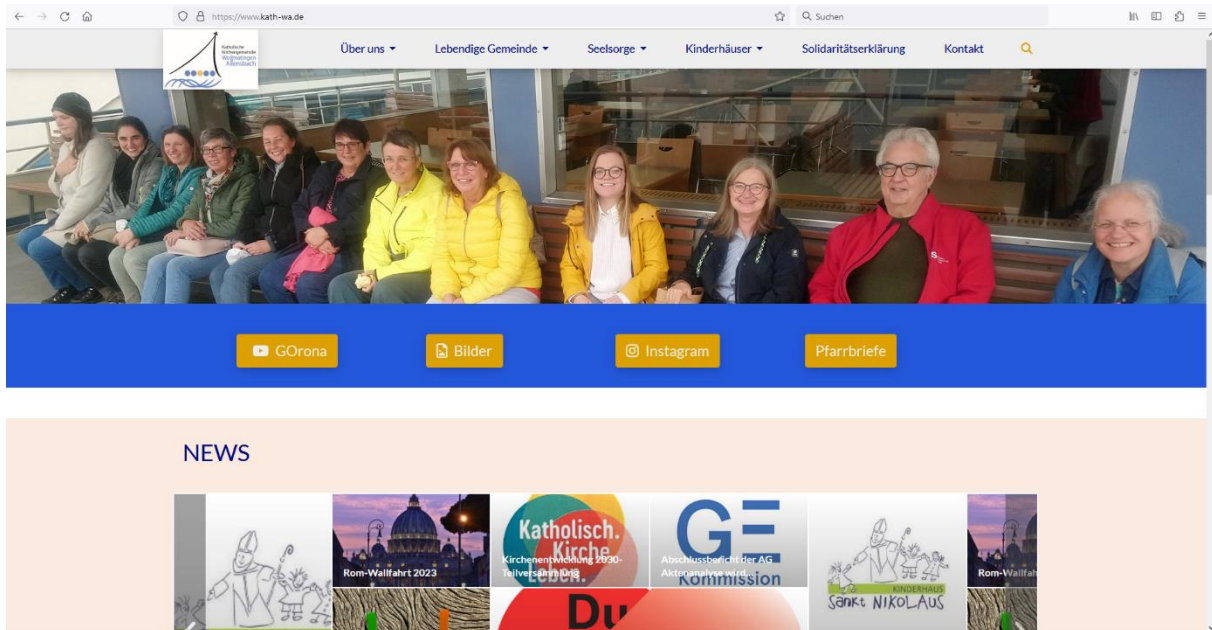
https://www.kath-wa.de

Suchen

Katholische Kirchengemeinde Weilheim Altenbach

Über uns ▾ Lebendige Gemeinde ▾ Seelsorge ▾ Kinderhäuser ▾ Solidaritätserklärung Kontakt

GOrona

Bilder

Instagram

Pfarrbriefe

NEWS

Rom-Wallfahrt 2023

Katholisch. Kirche. Leben.

Kirchenentwicklung 2030-Teilversammlung

GE Kommission

Abschlussbericht der AG Aktenanalyse wird...

KINDERHAUS SANKT NIKOLAUS

Rom-Wallfah

Du